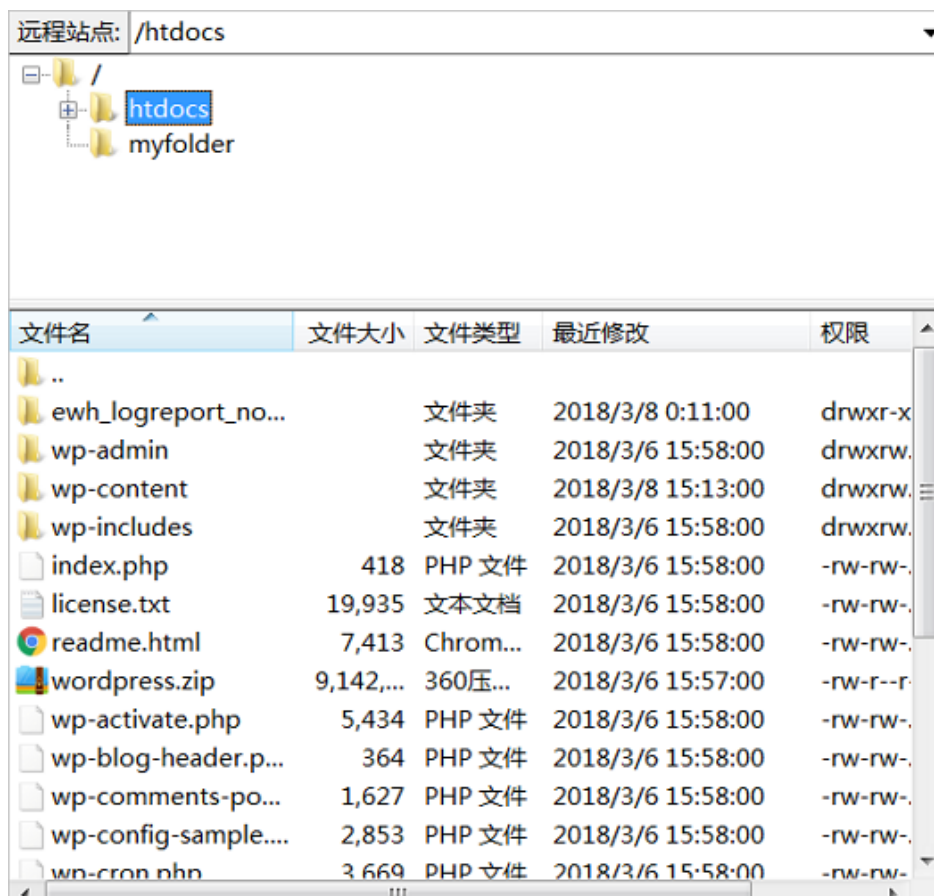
远程站点: /htdocs

/
htdocs
myfolder

| 文件名 | 文件大小 | 文件类型 | 最近修改 | 权限 |
|---|---|---|---|---|
| .. | | | | |
| ewh_logreport_no... | | 文件夹 | 2018/3/8 0:11:00 | drwxr-x |
| wp-admin | | 文件夹 | 2018/3/6 15:58:00 | drwxrw. |
| wp-content | | 文件夹 | 2018/3/8 15:13:00 | drwxrw. |
| wp-includes | | 文件夹 | 2018/3/6 15:58:00 | drwxrw. |
| index.php | 418 | PHP 文件 | 2018/3/6 15:58:00 | -rw-rw-. |
| license.txt | 19,935 | 文本文档 | 2018/3/6 15:58:00 | -rw-rw-. |
| readme.html | 7,413 | Chrom... | 2018/3/6 15:58:00 | -rw-rw-. |
| wordpress.zip | 9,142,... | 360压... | 2018/3/6 15:57:00 | -rw-r--r |
| wp-activate.php | 5,434 | PHP 文件 | 2018/3/6 15:58:00 | -rw-rw-. |
| wp-blog-header.p... | 364 | PHP 文件 | 2018/3/6 15:58:00 | -rw-rw-. |
| wp-comments-po... | 1,627 | PHP 文件 | 2018/3/6 15:58:00 | -rw-rw-. |
| wp-config-sample.... | 2,853 | PHP 文件 | 2018/3/6 15:58:00 | -rw-rw-. |
| wp-cron.php | 3,669 | PHP 文件 | 2018/3/6 15:58:00 | -rw-rw- |